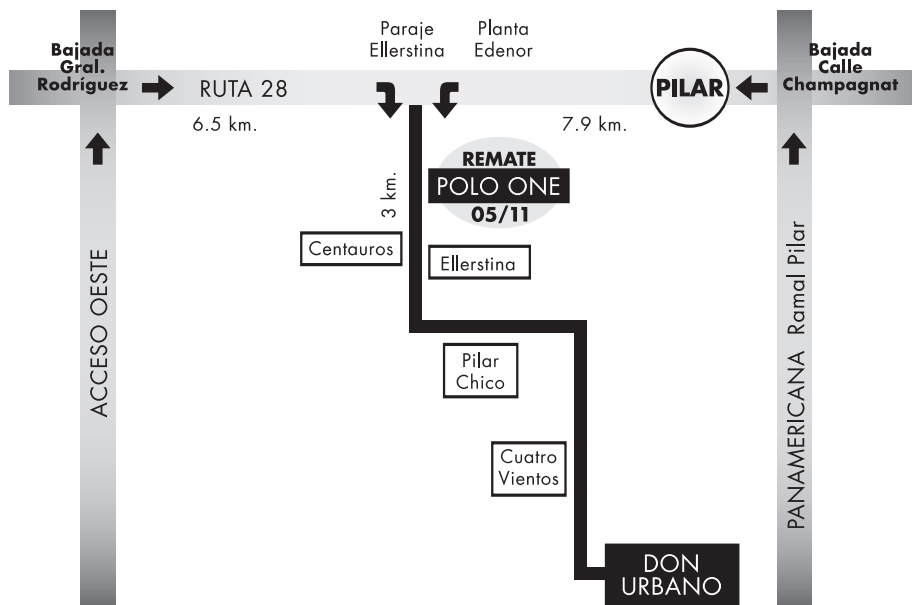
Bajada Gral. Rodríguez

RUTA 28

Paraje Ellerstina

Planta Edenor

PILAR

Bajada Calle Champagnat

6.5 km.

7.9 km.

REMATE
POLO ONE
05/11

3 km.

Centauros

Ellerstina

ACCESO OESTE

Pilar Chico

Cuatro Vientos

DON URBANO

PANAMERICANA Ramal Pilar